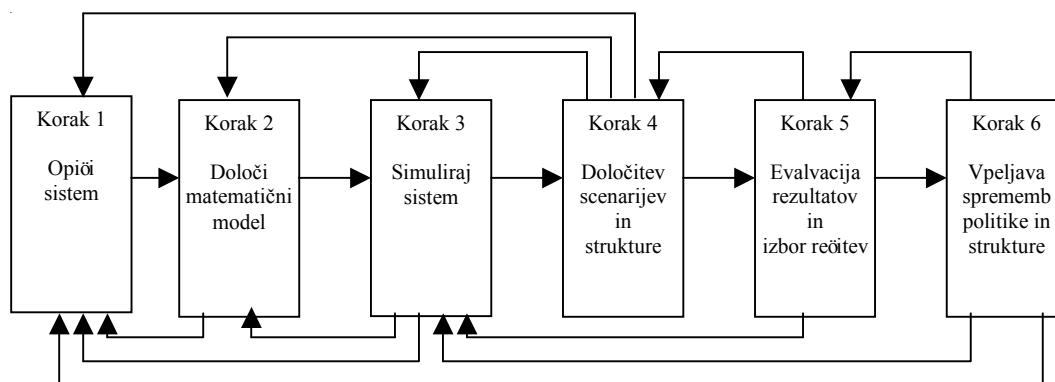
Korak 1

Opiöi sistem

Korak 2

Določi matematični model

Korak 3

Simuliraj sistem

Korak 4

Določitev scenarijev in strukture

Korak 5

Evalvacija rezultatov in izbor reöitev

Korak 6

Vpeljava spremem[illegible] politike in strukture